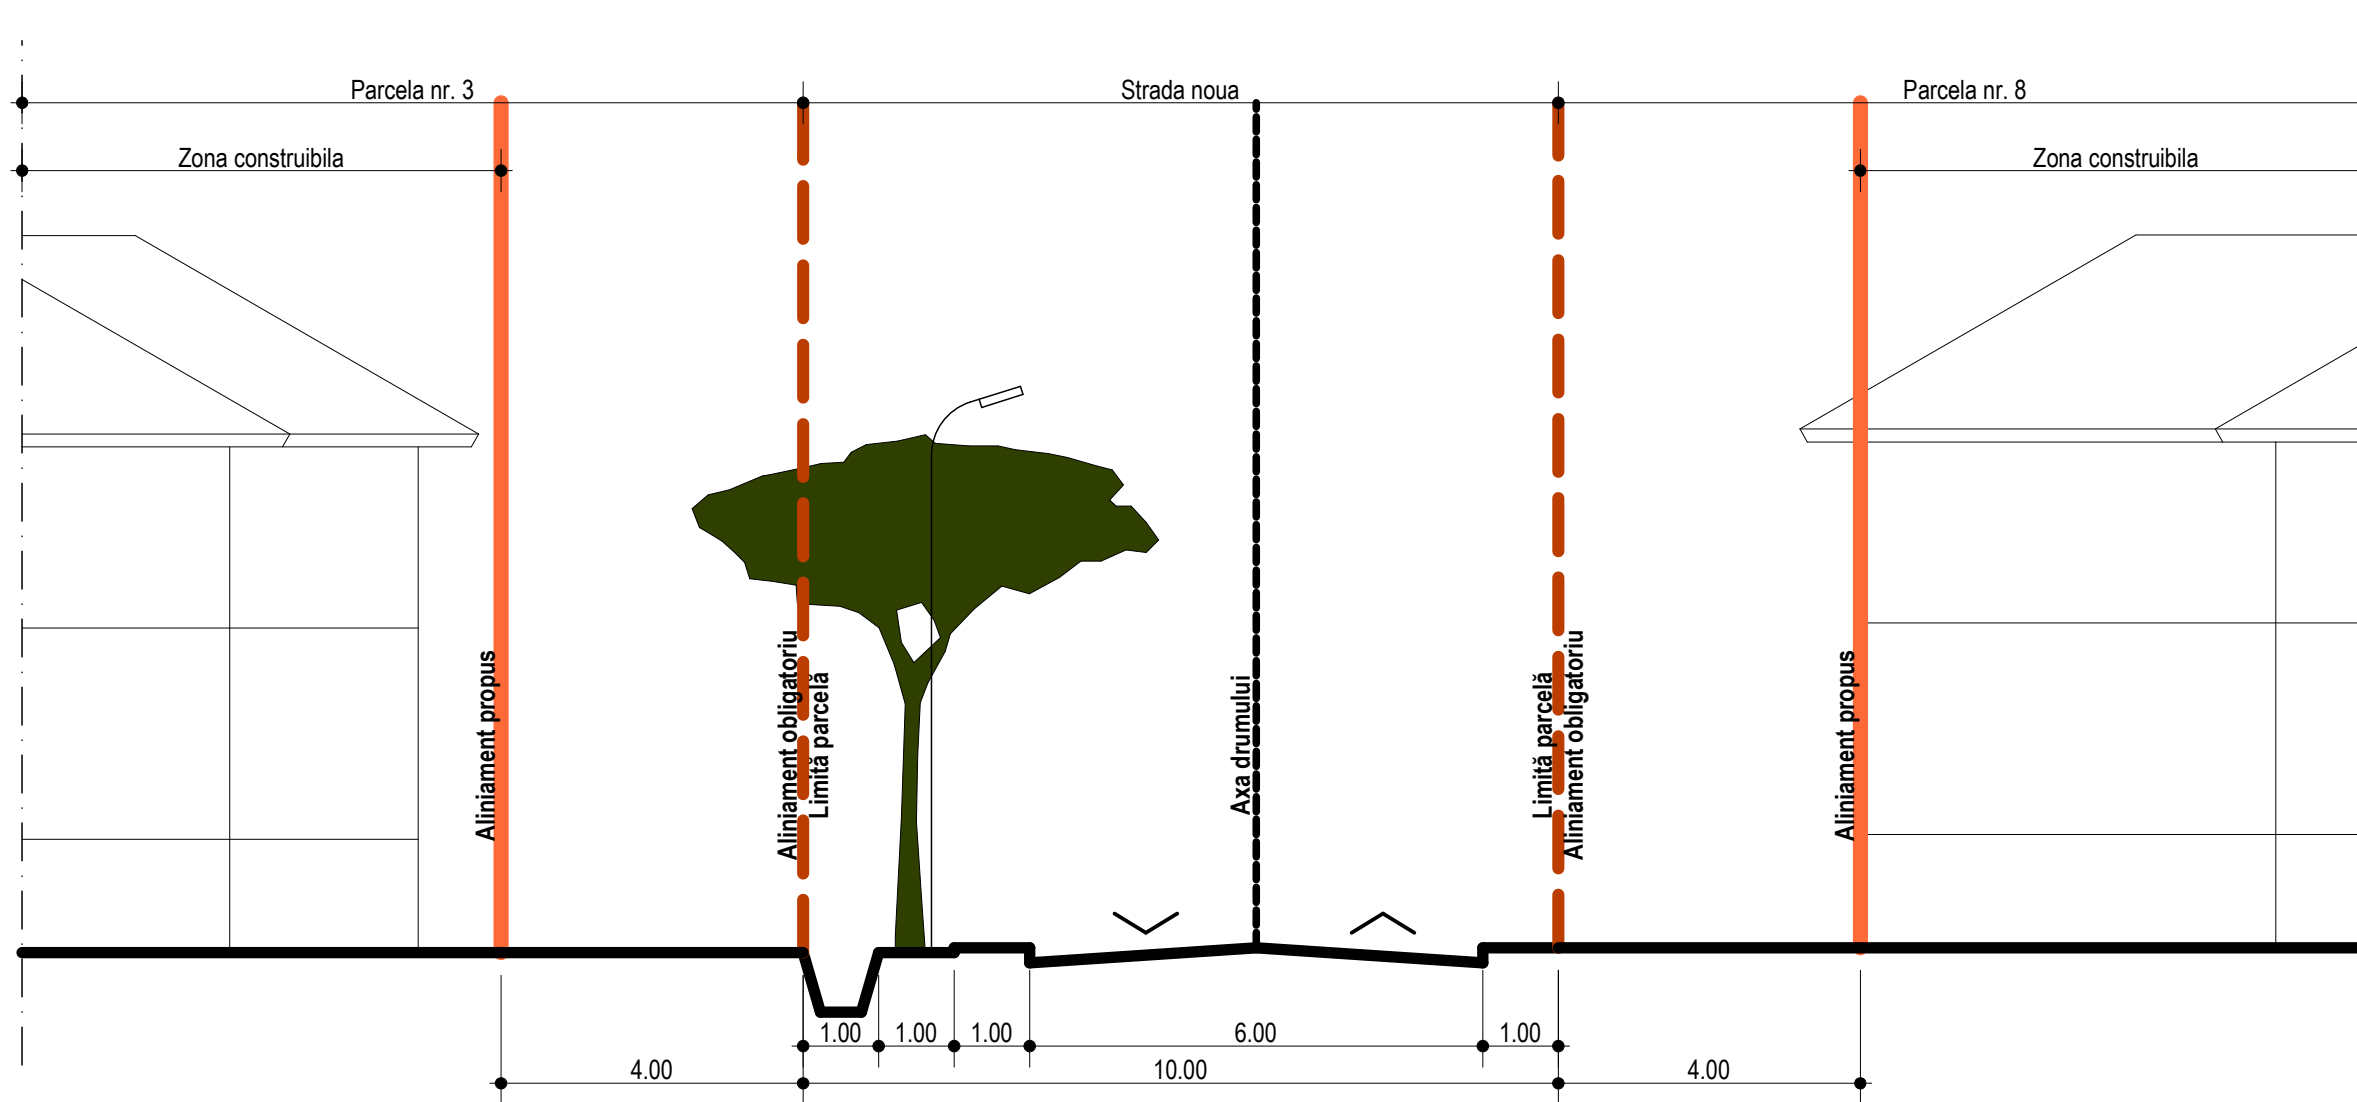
Parcela nr. 3

Strada noua

Parcela nr. 8

Zona construibila

Zona construibila

Aliniament propus

Aliniament obligatoriu
Limită parcelă

Axa drumului

Limită parcelă
Aliniament obligatoriu

Aliniament propus

1.00 1.00 1.00 6.00 1.00

4.00 10.00 4.00